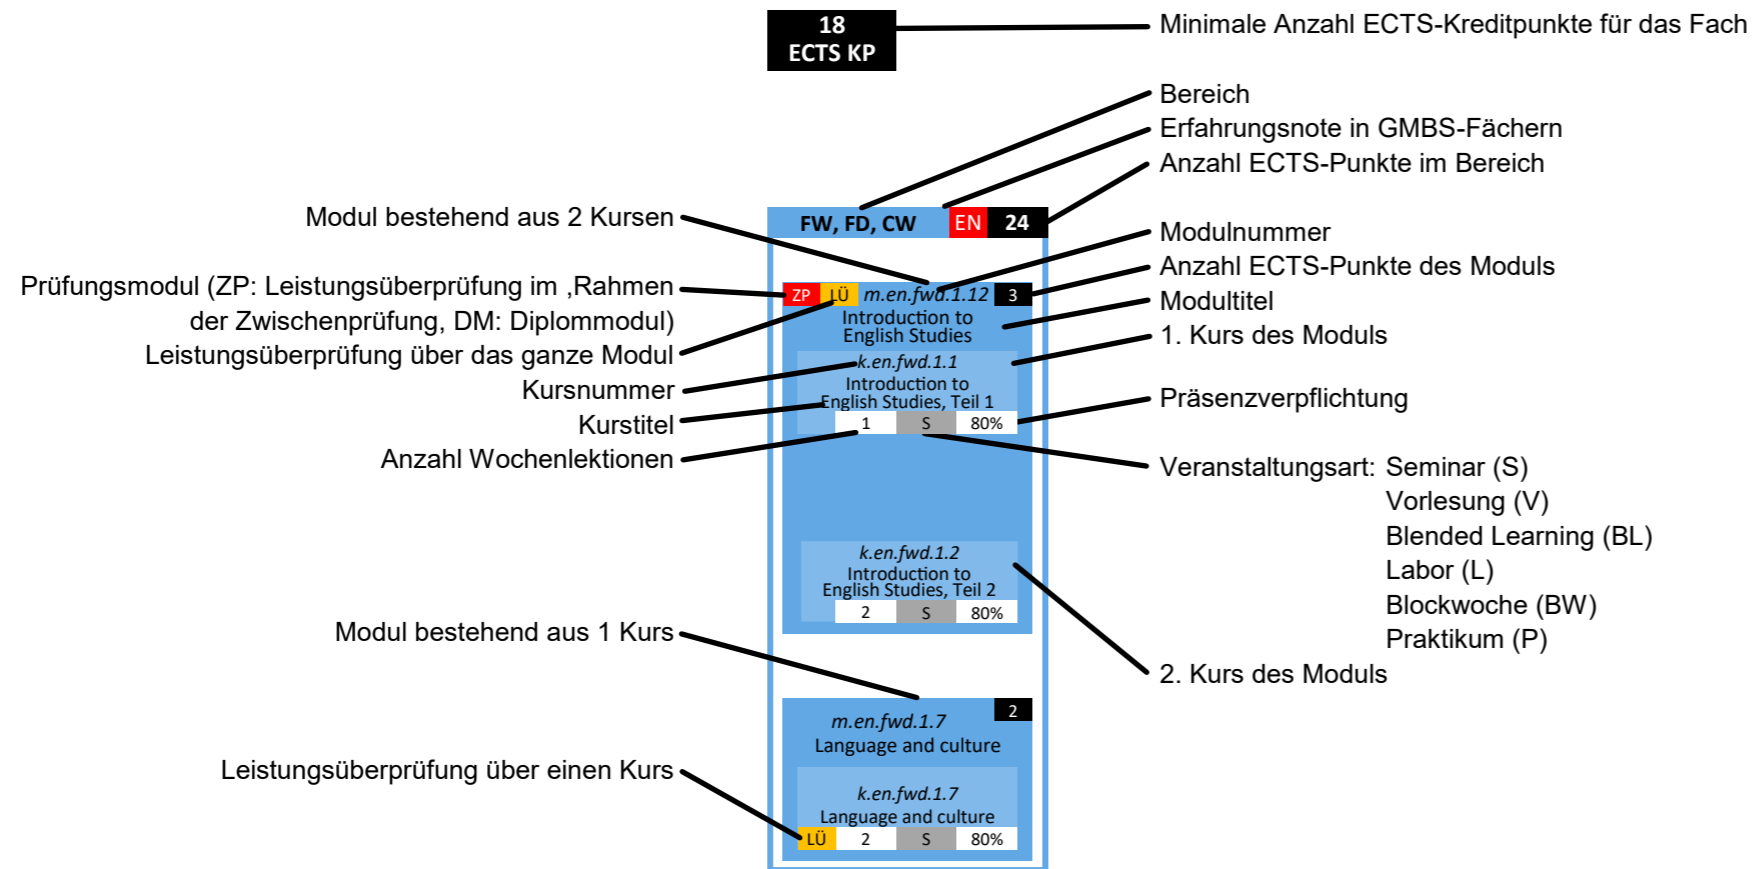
18
ECTS KP

Minimale Anzahl ECTS-Kreditpunkte für das Fach

Bereich
Erfahrungsnote in GMBS-Fächern
Anzahl ECTS-Punkte im Bereich

Modul bestehend aus 2 Kursen

FW, FD, CW EN 24

Modulnummer
Anzahl ECTS-Punkte des Moduls
Modultitel
1. Kurs des Moduls

Prüfungsmodul (ZP: Leistungsüberprüfung im ‚Rahmen der Zwischenprüfung, DM: Diplommodul)
Leistungsüberprüfung über das ganze Modul
Kursnummer
Kurstitel
Anzahl Wochenlektionen

ZP LÜ m.en.fwd.1.12 3
Introduction to English Studies

k.en.fwd.1.1
Introduction to English Studies, Teil 1

| 1 | S | 80% |
|---|---|---|

Präsenzverpflichtung

Veranstaltungsart: Seminar (S)
Vorlesung (V)
Blended Learning (BL)
Labor (L)
Blockwoche (BW)
Praktikum (P)

k.en.fwd.1.2
Introduction to English Studies, Teil 2

| 2 | S | 80% |
|---|---|---|

Modul bestehend aus 1 Kurs

2. Kurs des Moduls

m.en.fwd.1.7 2
Language and culture

Leistungsüberprüfung über einen Kurs

k.en.fwd.1.7
Language and culture

| LÜ | 2 | S | 80% |
|---|---|---|---|